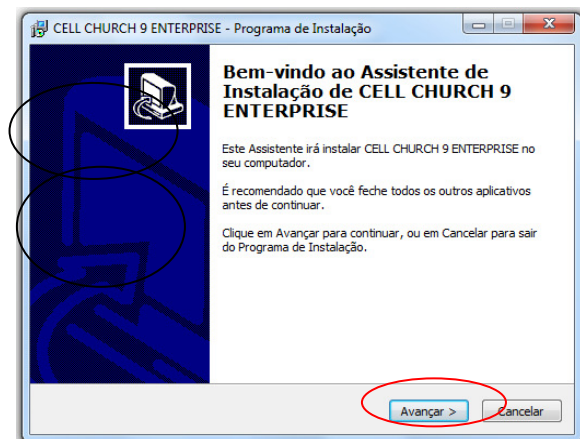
CELL CHURCH 9 ENTERPRISE - Programa de Instalação

Bem-vindo ao Assistente de Instalação de CELL CHURCH 9 ENTERPRISE

Este Assistente irá instalar CELL CHURCH 9 ENTERPRISE no seu computador.

É recomendado que você feche todos os outros aplicativos antes de continuar.

Clique em Avançar para continuar, ou em Cancelar para sair do Programa de Instalação.

Avançar >

Cancelar